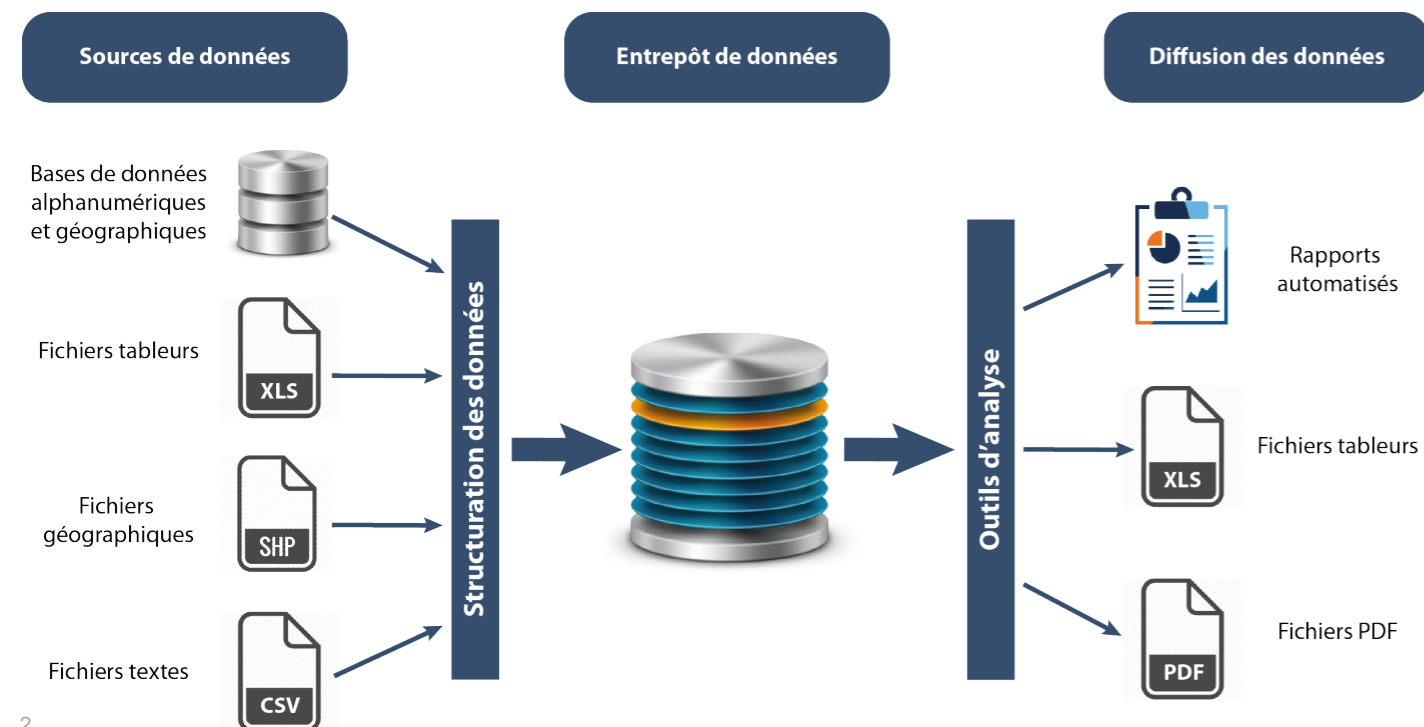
Sources de données

Entrepôt de données

Diffusion des données

Bases de données alphanumériques et géographiques

Fichiers tableurs

XLS

Fichiers géographiques

SHP

Fichiers textes

CSV

Structuration des données

Outils d'analyse

Rapports automatisés

Fichiers tableurs

XLS

Fichiers PDF

PDF

2